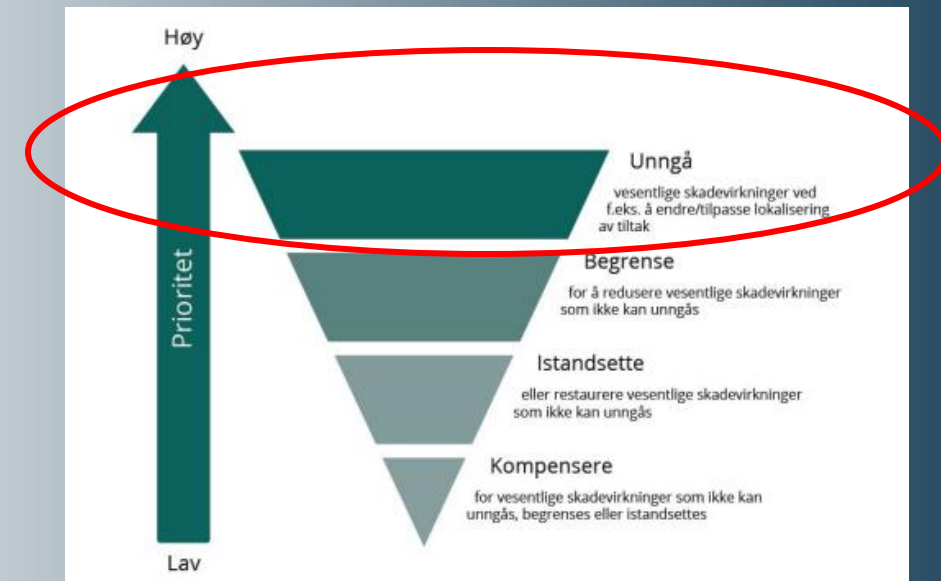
Høy

Prioritet

Lav

Unngå

vesentlige skadevirkninger ved f.eks. å endre/tilpasse lokalisering av tiltak

Begrense

for å redusere vesentlige skadevirkninger som ikke kan unngås

Istandsette

eller restaurere vesentlige skadevirkninger som ikke kan unngås

Kompensere

for vesentlige skadevirkninger som ikke kan unngås, begrenses eller istandsettes